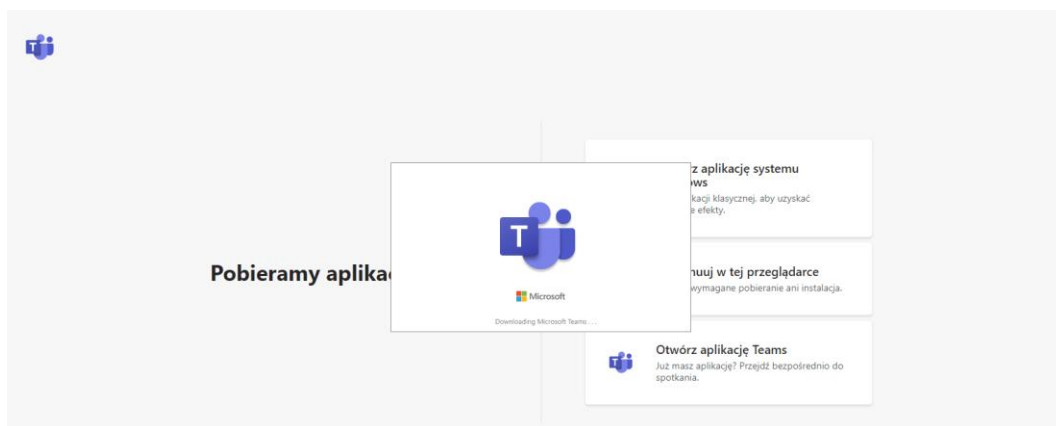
Pobieramy aplikac

T

Microsoft

Downloading Microsoft Teams ...

z aplikację systemu
ows
kacji klasycznej, aby uzyskać
e efekty.

nuuj w tej przeglądarce
wymagane pobieranie ani instalacja.

Otwórz aplikację Teams
Już masz aplikację? Przejdź bezpośrednio do spotkania.